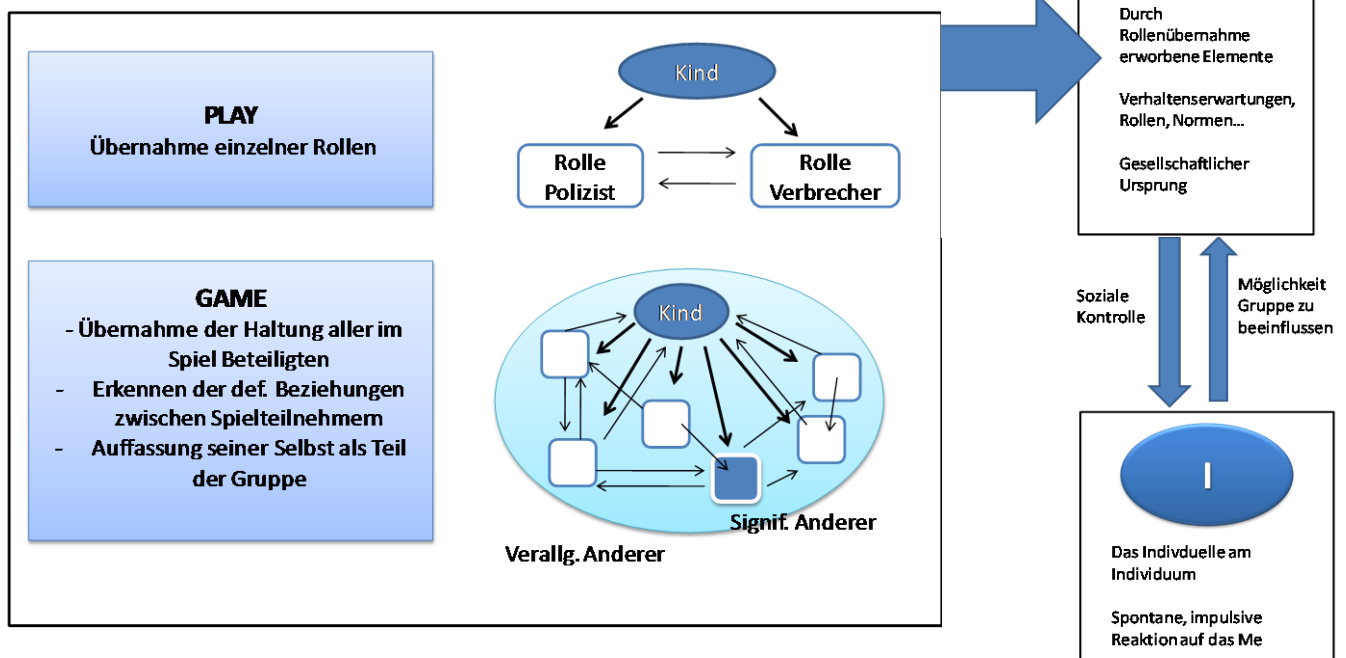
PLAY
Übernahme einzelner Rollen

Kind

Rolle Polizist

Rolle Verbrecher

GAME
- Übernahme der Haltung aller im Spiel Beteiligten
- Erkennen der def. Beziehungen zwischen Spielteilnehmern
- Auffassung seiner Selbst als Teil der Gruppe

Kind

Signif. Anderer

Verallg. Anderer

Durch Rollenübernahme erworbene Elemente

Verhaltenserwartungen, Rollen, Normen...

Gesellschaftlicher Ursprung

Soziale Kontrolle

Möglichkeit Gruppe zu beeinflussen

I

Das Indivduelle am Individuum

Spontane, impulsive Reaktion auf das Me